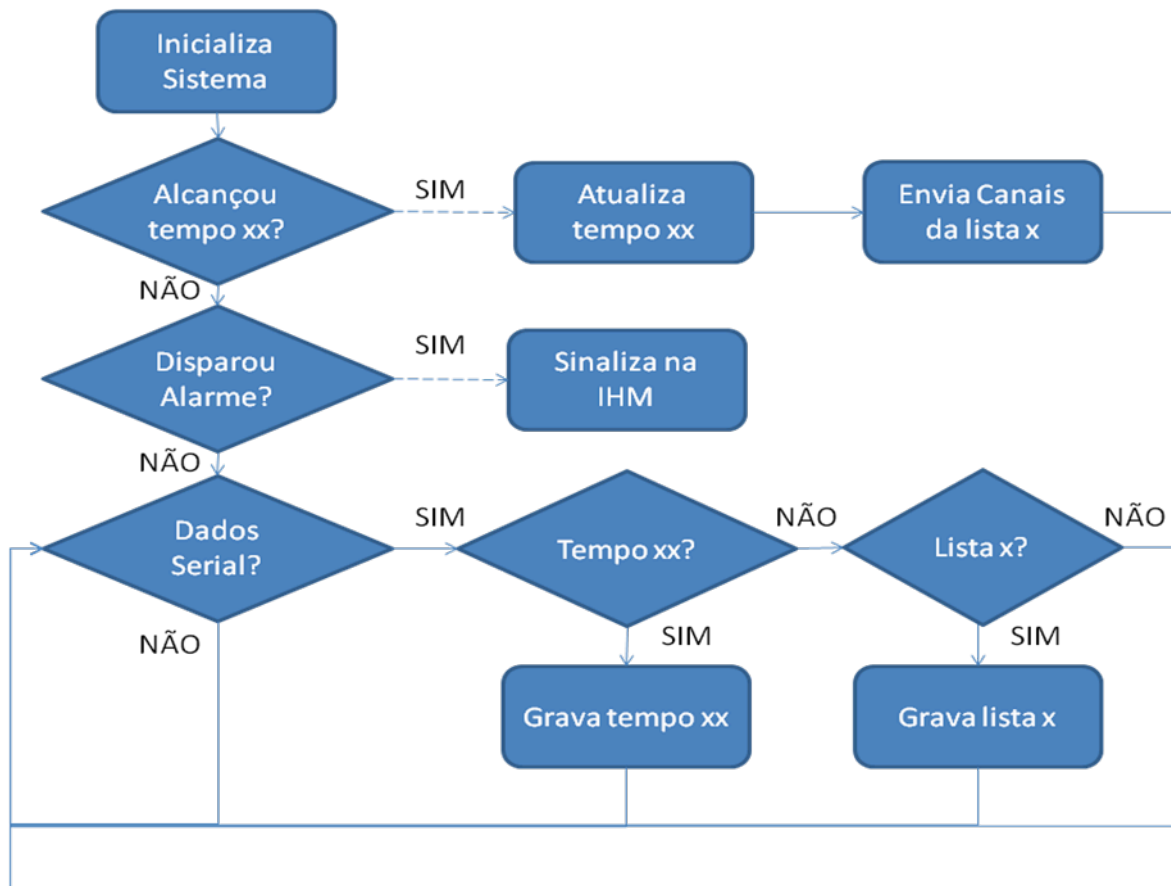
Inicializa Sistema

Alcançou tempo xx?

SIM

Atualiza tempo xx

Envia Canais da lista x

NÃO

Disparou Alarme?

SIM

Sinaliza na IHM

NÃO

Dados Serial?

SIM

Tempo xx?

NÃO

Lista x?

NÃO

NÃO

SIM

SIM

Grava tempo xx

Grava lista x